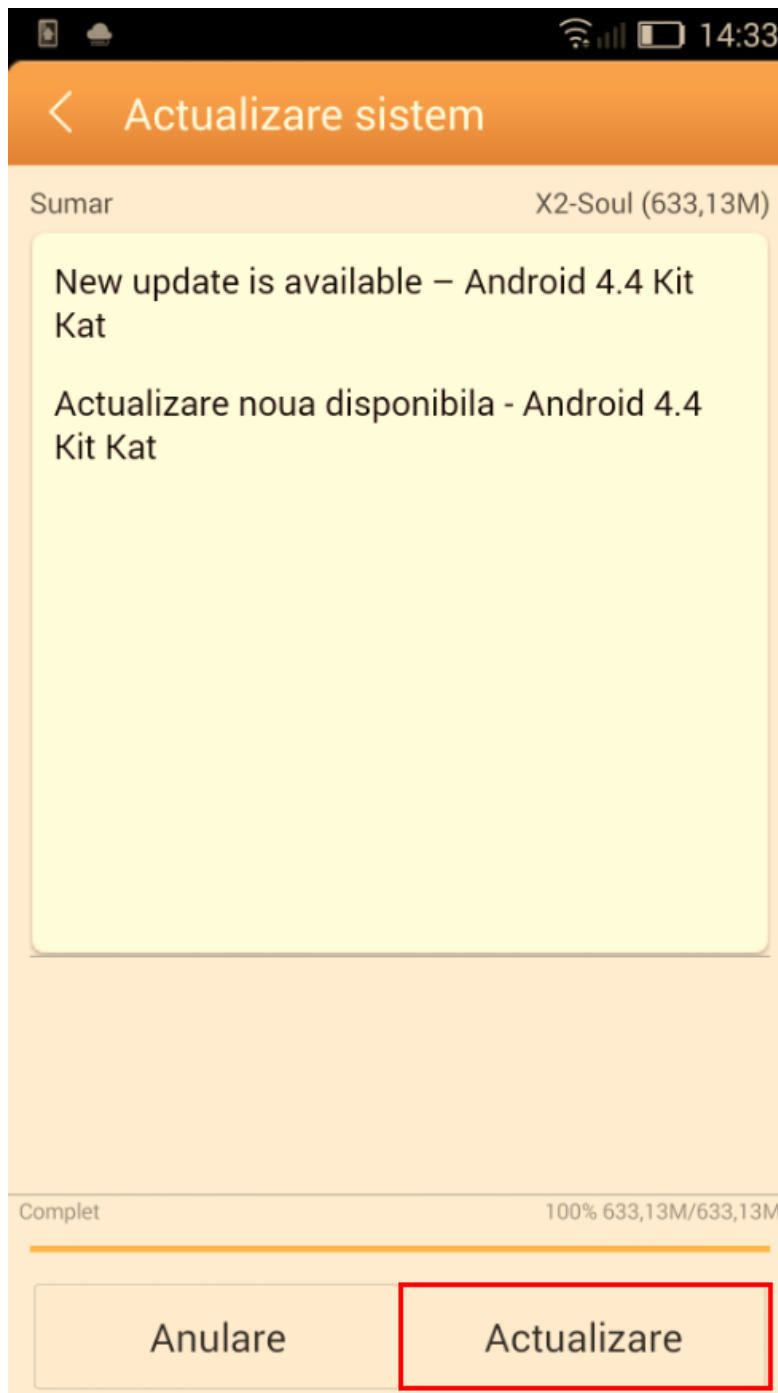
14:33

Actualizare sistem

Sumar

X2-Soul (633,13M)

New update is available – Android 4.4 Kit Kat

Actualizare noua disponibila - Android 4.4 Kit Kat

Complet

100% 633,13M/633,13M

Anulare

Actualizare